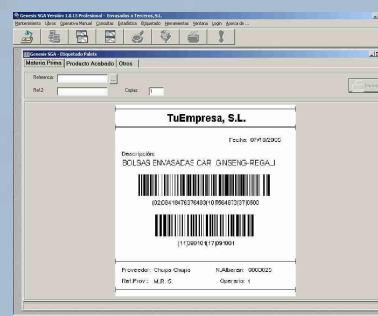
Genesis SGA Versión 1.0.15 Profesional - Envasados a Terceros, S.L.
Mantenimiento Libros Operativa Manual Consultas Estadísticas Etiquetado Herramientas Ventana Login Acerca de...

Genesis SGA - Etiquetado Palets
Materia Prima Producto Acabado Otros

Referencia:
Ref2: Copias: 1

TuEmpresa, S.L.

Fecha: 07/10/2008

Descripción:
BOLSAS ENVASADAS CAR. GINSENG-REGAL

(02)04184767674838(10)8648737(37)600

(11)080107(17)091001

Proveedor: Chupa-Chupa N.Albarán: 0000025
Ref.Prov.: M.R.G. Operario: 1